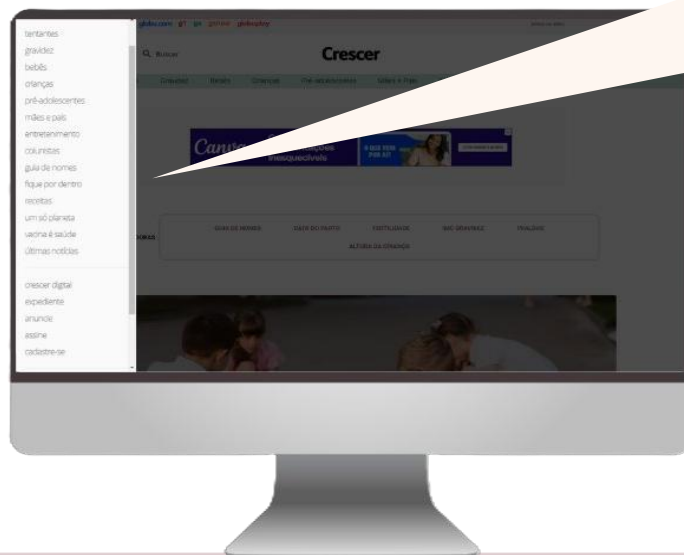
tentantes
gravidez
bebês
crianças
pré-adolescentes
mães e pais
entretenimento
colunistas
guia de nomes
fique por dentro
receitas
um só planeta
vacina é saúde
últimas notícias

crescer digital
expediente
anuncie
assine
cadastre-se

globo.com g1 ge gshow globoplay

Q Buscar

Crescer

Gravidez Bebês Crianças Pré-adolescentes Mães e Pais

Canva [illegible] inesquecíveis

GUIA DE NOMES DATA DO PARTO FERTILIDADE SAC GRAVIDEZ TABELAS
ALTURA DA CRIANÇA